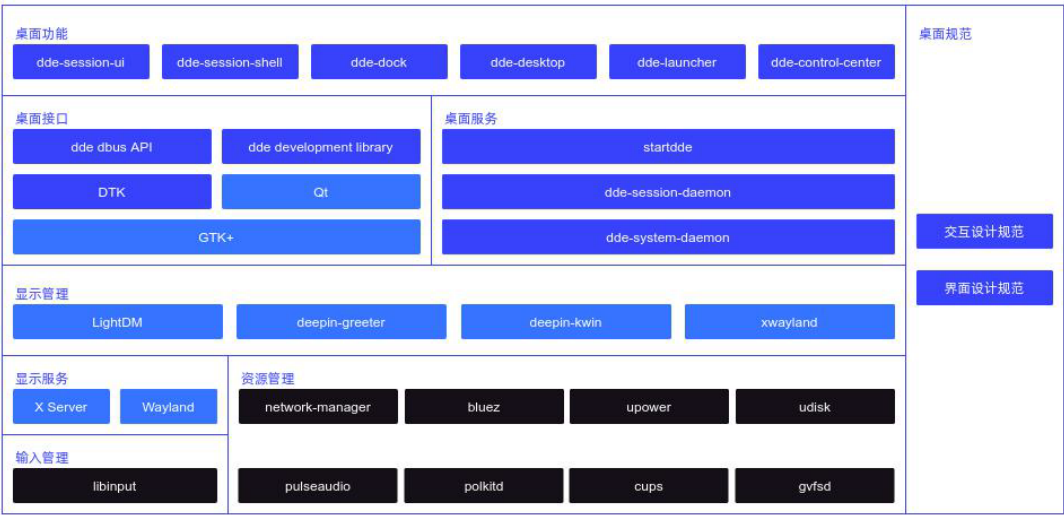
桌面功能

dde-session-ui

dde-session-shell

dde-dock

dde-desktop

dde-launcher

dde-control-center

桌面规范

桌面接口

dde dbus API

dde development library

DTK

Qt

GTK+

桌面服务

startdde

dde-session-daemon

dde-system-daemon

交互设计规范

界面设计规范

显示管理

LightDM

deepin-greeter

deepin-kwin

xwayland

显示服务

X Server

Wayland

资源管理

network-manager

bluez

upower

udisk

输入管理

libinput

pulseaudio

polkitd

cups

gvfsd